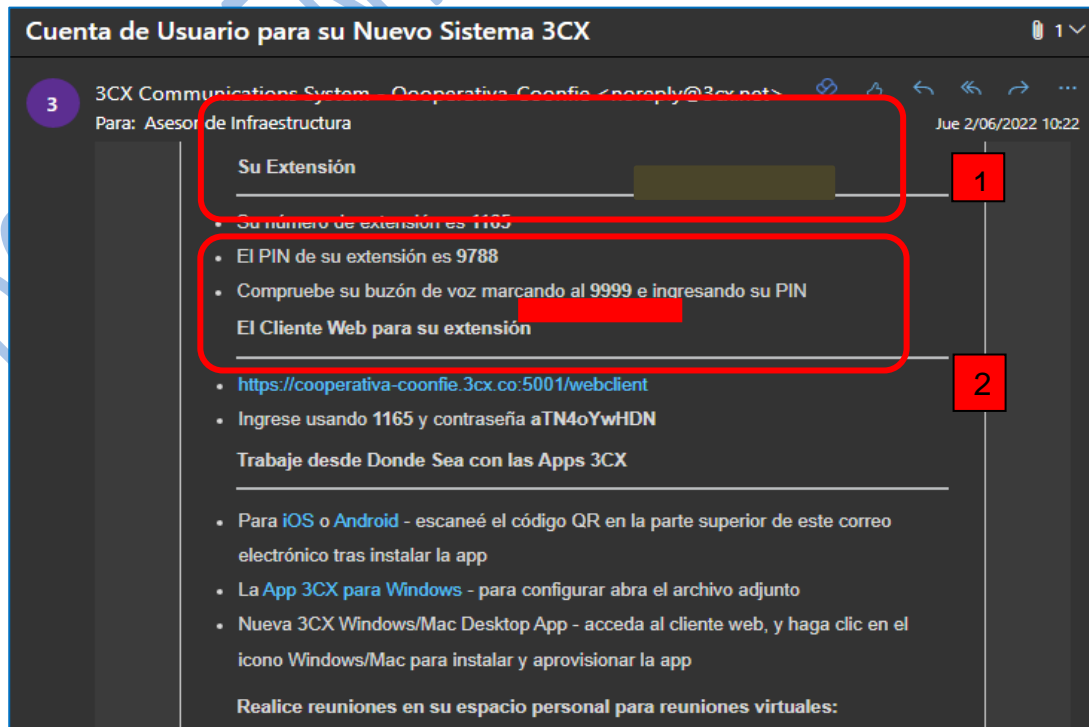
Cuenta de Usuario para su Nuevo Sistema 3CX

1

3

3CX Communications System - Cooperativa Coonfie <noreply@3cx.net>

Para: Asesor de Infraestructura

Jue 2/06/2022 10:22

Su Extensión

1

- Su número de extensión es 1165
- El PIN de su extensión es 9788
- Compruebe su buzón de voz marcando al 9999 e ingresando su PIN

El Cliente Web para su extensión

2

- https://cooperativa-coonfie.3cx.co:5001/webclient
- Ingrese usando 1165 y contraseña aTN4oYwHDN

Trabaje desde Donde Sea con las Apps 3CX

- Para iOS o Android - escaneé el código QR en la parte superior de este correo electrónico tras instalar la app
- La App 3CX para Windows - para configurar abra el archivo adjunto
- Nueva 3CX Windows/Mac Desktop App - acceda al cliente web, y haga clic en el icono Windows/Mac para instalar y aprovisionar la app

Realice reuniones en su espacio personal para reuniones virtuales: